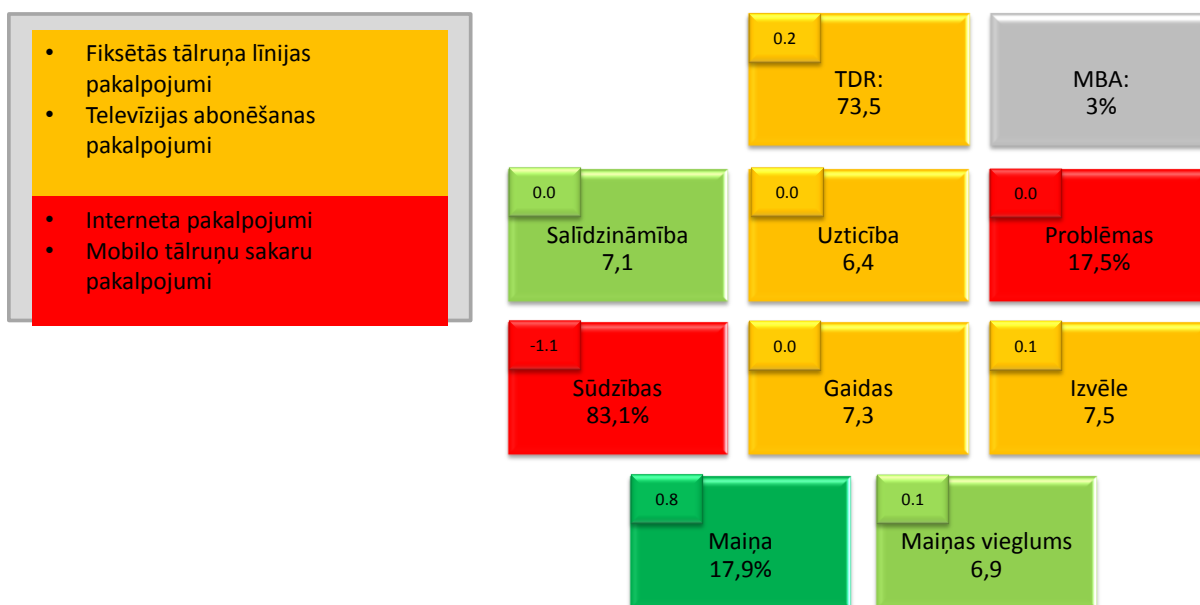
- Fiksētās tālruņa līnijas pakalpojumi
- Televīzijas abonēšanas pakalpojumi

- Interneta pakalpojumi
- Mobilo tālruņu sakaru pakalpojumi

0.2
TDR:
73,5

MBA:
3%

0.0
Salīdzināmība
7,1

0.0
Uzticība
6,4

0.0
Problēmas
17,5%

-1.1
Sūdzības
83,1%

0.0
Gaidas
7,3

0.1
Izvēle
7,5

0.8
Maiņa
17,9%

0.1
Maiņas vieglums
6,9